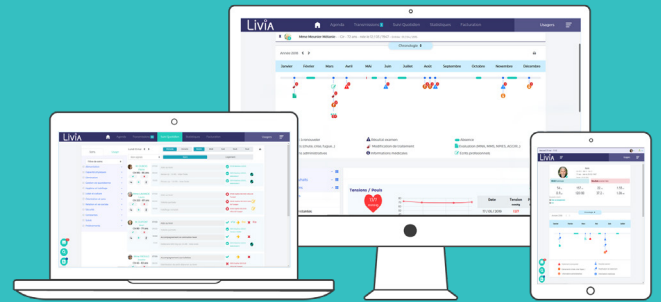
LIVIA

Agenda

Transmissions

Suivi Quotidien

Habitudes

Facturation

Chronologie

Janvier

Février

Mars

Avril

Mai

Juin

Juillet

Août

Septembre

Octobre

Novembre

Décembre

Tension / Pouls

Date

Tension

LIVIA

LIVIA